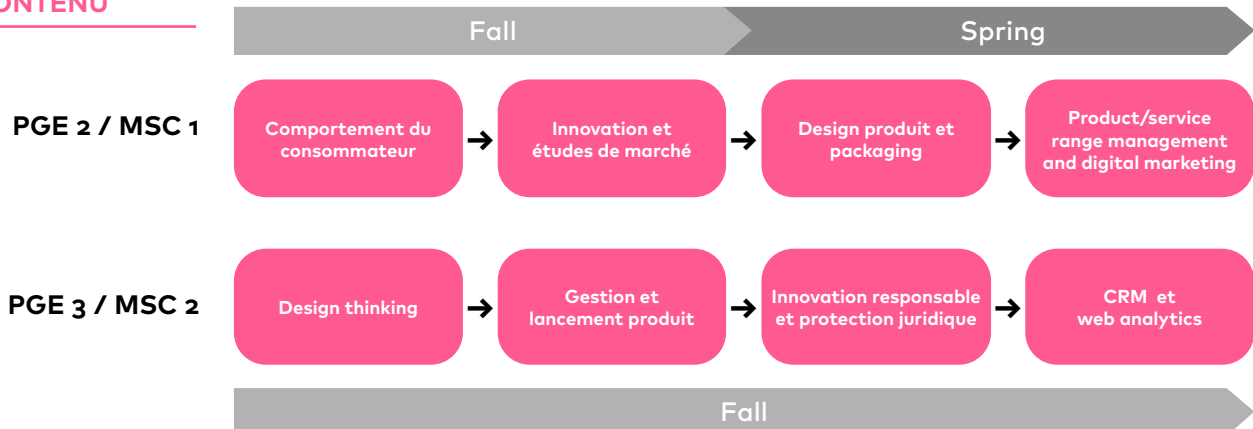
ONTENU

Fall

Spring

PGE 2 / MSC 1

Comportement du consommateur

Innovation et études de marché

Design produit et packaging

Product/service range management and digital marketing

PGE 3 / MSC 2

Design thinking

Gestion et lancement produit

Innovation responsable et protection juridique

CRM et web analytics

Fall